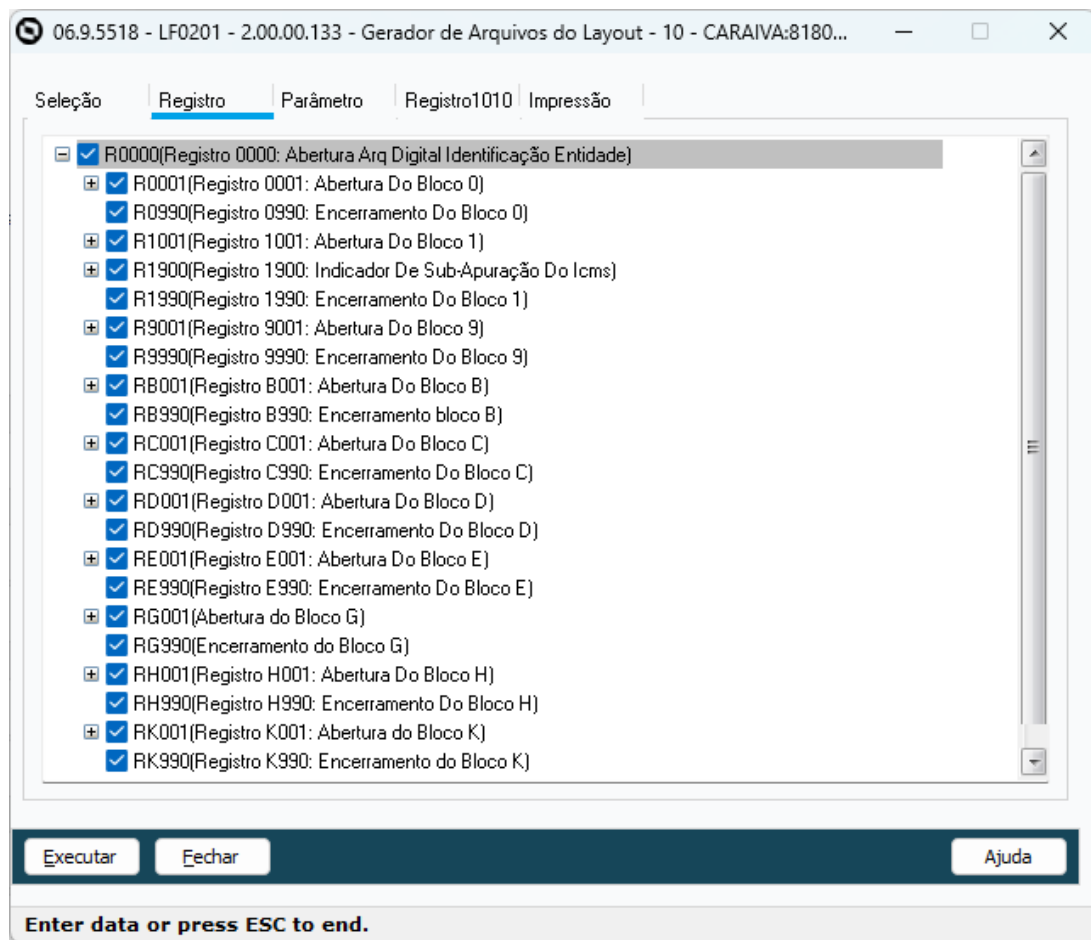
06.9.5518 - LF0201 - 2.00.00.133 - Gerador de Arquivos do Layout - 10 - CARAIVA:8180...

Seleção | Registro | Parâmetro | Registro1010 | Impressão

R0000(Registro 0000: Abertura Arq Digital Identificação Entidade)
R0001(Registro 0001: Abertura Do Bloco 0)
R0990(Registro 0990: Encerramento Do Bloco 0)
R1001(Registro 1001: Abertura Do Bloco 1)
R1900(Registro 1900: Indicador De Sub-Apuração Do Icms)
R1990(Registro 1990: Encerramento Do Bloco 1)
R9001(Registro 9001: Abertura Do Bloco 9)
R9990(Registro 9990: Encerramento Do Bloco 9)
RB001(Registro B001: Abertura Do Bloco B)
RB990(Registro B990: Encerramento bloco B)
RC001(Registro C001: Abertura Do Bloco C)
RC990(Registro C990: Encerramento Do Bloco C)
RD001(Registro D001: Abertura Do Bloco D)
RD990(Registro D990: Encerramento Do Bloco D)
RE001(Registro E001: Abertura Do Bloco E)
RE990(Registro E990: Encerramento Do Bloco E)
RG001(Abertura do Bloco G)
RG990(Encerramento do Bloco G)
RH001(Registro H001: Abertura Do Bloco H)
RH990(Registro H990: Encerramento Do Bloco H)
RK001(Registro K001: Abertura do Bloco K)
RK990(Registro K990: Encerramento do Bloco K)

Executar | Fechar | Ajuda

Enter data or press ESC to end.